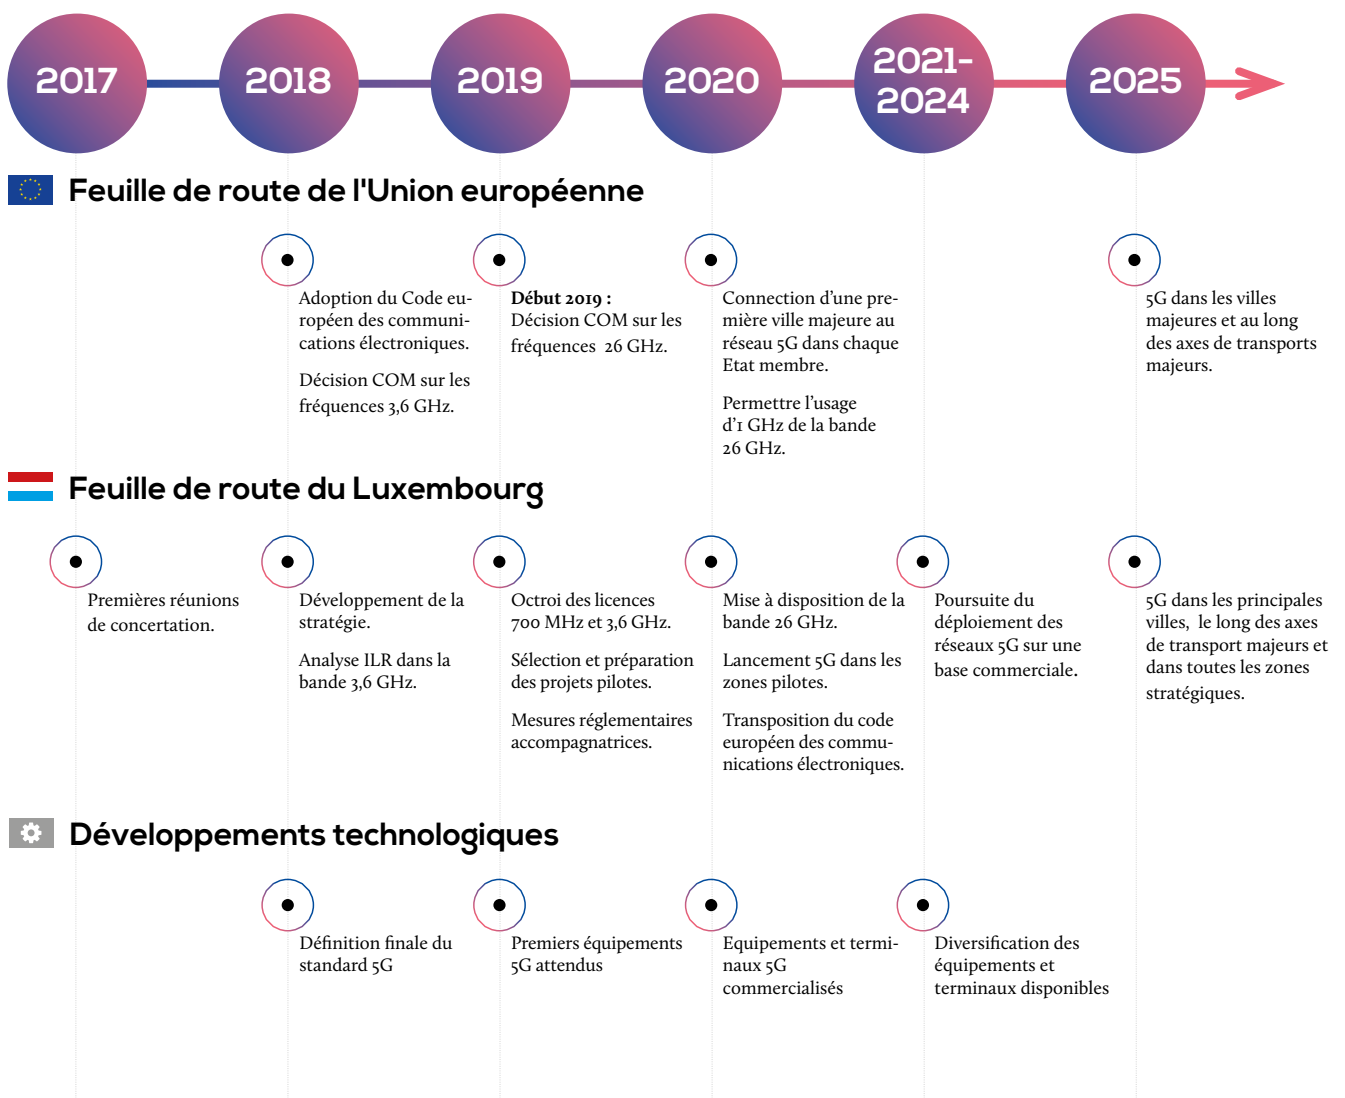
2017 2018 2019 2020 2021-2024 2025

Feuille de route de l'Union européenne

Adoption du Code européen des communications électroniques.

Décision COM sur les fréquences 3,6 GHz.

**Début 2019 :** Décision COM sur les fréquences 26 GHz.

Connection d'une première ville majeure au réseau 5G dans chaque Etat membre.

Permettre l'usage d'1 GHz de la bande 26 GHz.

5G dans les villes majeures et au long des axes de transports majeurs.

Feuille de route du Luxembourg

Premières réunions de concertation.

Développement de la stratégie.

Analyse ILR dans la bande 3,6 GHz.

Octroi des licences 700 MHz et 3,6 GHz.

Sélection et préparation des projets pilotes.

Mesures réglementaires accompagnatrices.

Mise à disposition de la bande 26 GHz.

Lancement 5G dans les zones pilotes.

Transposition du code européen des communications électroniques.

Poursuite du déploiement des réseaux 5G sur une base commerciale.

5G dans les principales villes, le long des axes de transport majeurs et dans toutes les zones stratégiques.

Développements technologiques

Définition finale du standard 5G

Premiers équipements 5G attendus

Equipements et terminaux 5G commercialisés

Diversification des équipements et terminaux disponibles